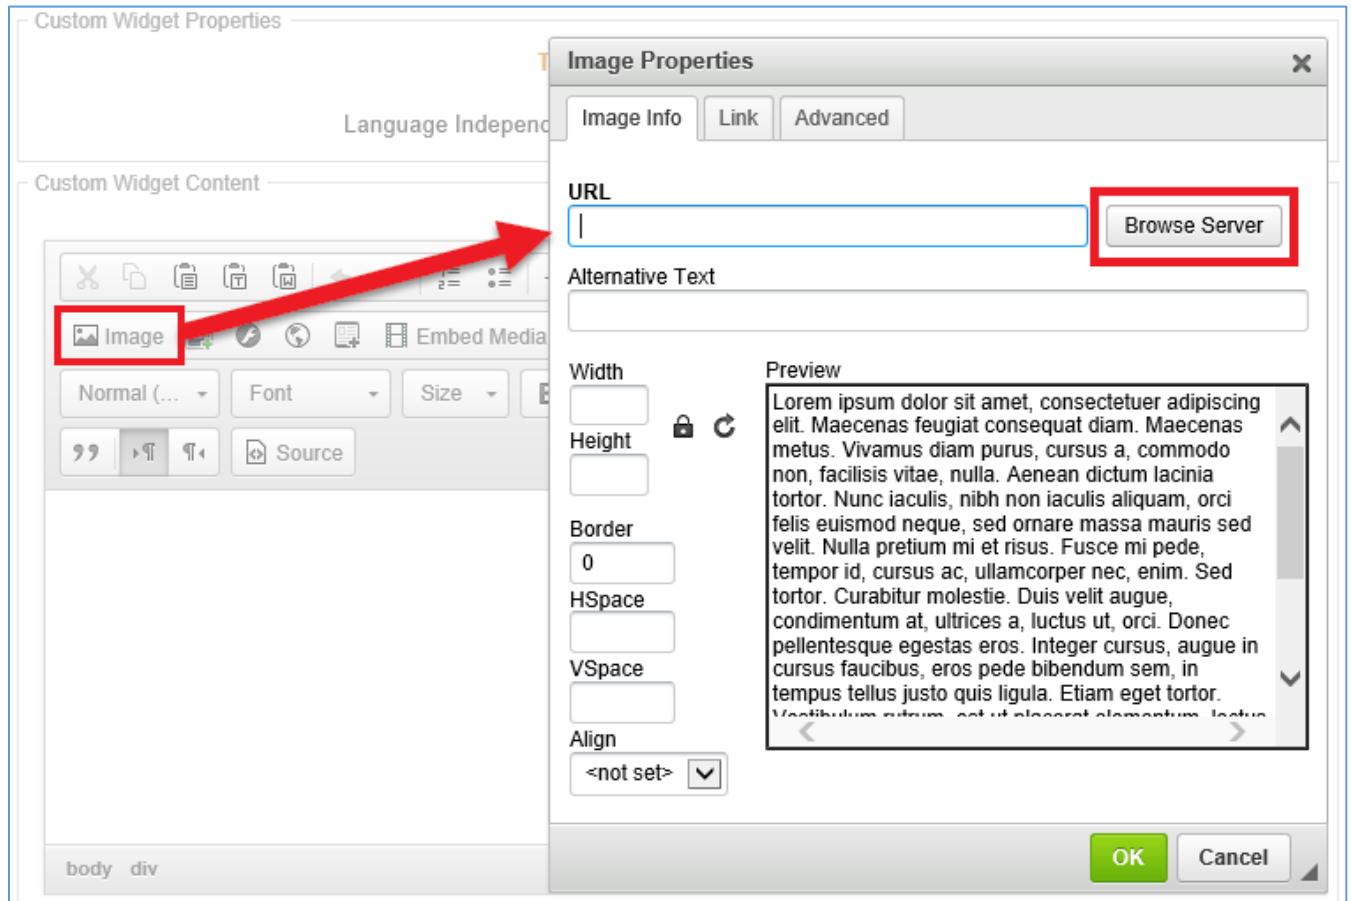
Custom Widget Properties

T

Language Independ

Custom Widget Content

Image

Embed Media

Normal (...

Font

Size

Source

body div

Image Properties

Image Info

Link

Advanced

URL

Browse Server

Alternative Text

Width

Height

Border

0

HSpace

VSpace

Align

<not set>

Preview

Lorem ipsum dolor sit amet, consectetuer adipiscing elit. Maecenas feugiat consequat diam. Maecenas metus. Vivamus diam purus, cursus a, commodo non, facilisis vitae, nulla. Aenean dictum lacinia tortor. Nunc iaculis, nibh non iaculis aliquam, orci felis euismod neque, sed ornare massa mauris sed velit. Nulla pretium mi et risus. Fusce mi pede, tempor id, cursus ac, ullamcorper nec, enim. Sed tortor. Curabitur molestie. Duis velit augue, condimentum at, ultrices a, luctus ut, orci. Donec pellentesque egestas eros. Integer cursus, augue in cursus faucibus, eros pede bibendum sem, in tempus tellus justo quis ligula. Etiam eget tortor. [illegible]

OK

Cancel